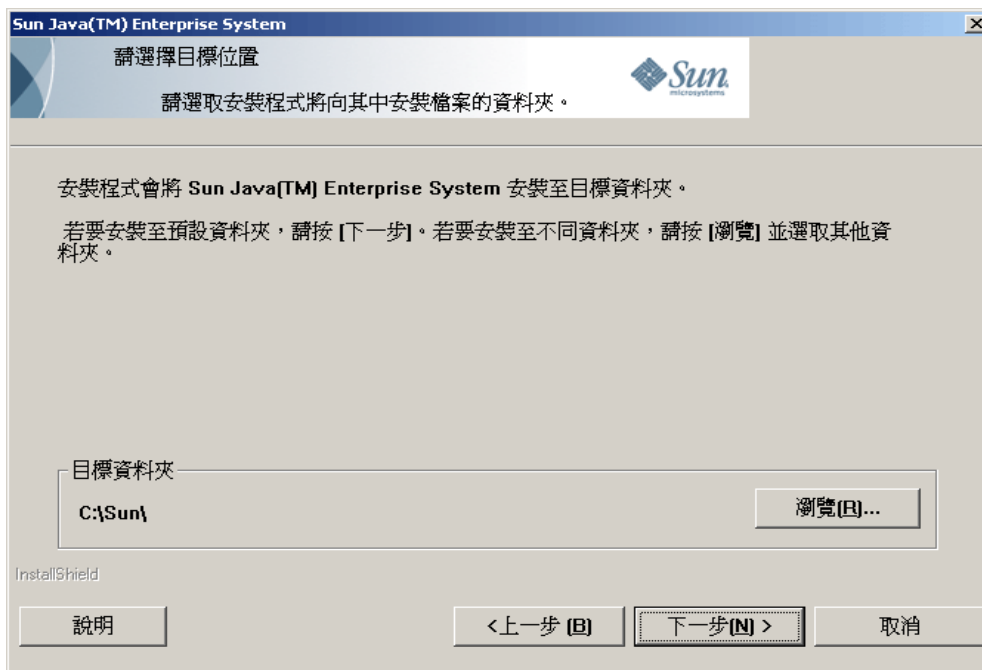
Sun Java(TM) Enterprise System

請選擇目標位置

請選取安裝程式將向其中安裝檔案的資料夾。

Sun microsystems

安裝程式會將 Sun Java(TM) Enterprise System 安裝至目標資料夾。

若要安裝至預設資料夾，請按 [下一步]。若要安裝至不同資料夾，請按 [瀏覽] 並選取其他資料夾。

目標資料夾

C:\Sun\

瀏覽(R)...

InstallShield

說明

<上一步 (B)

下一步(N) >

取消